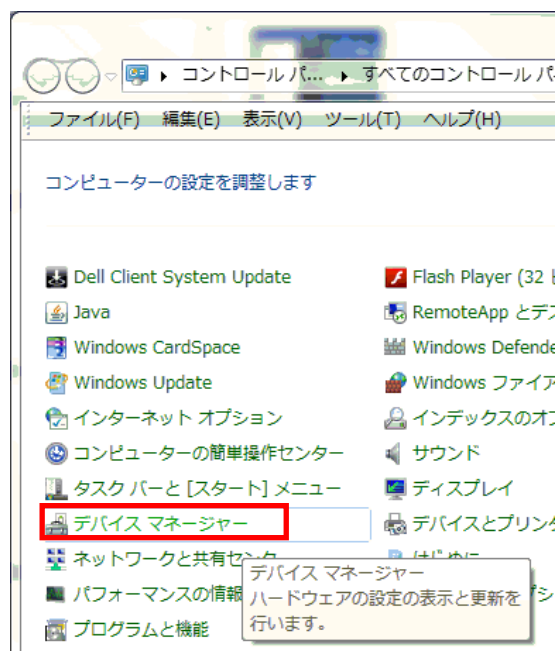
▸ コントロール パ... ▸ すべてのコントロール パ

ファイル(F) 編集(E) 表示(V) ツール(T) ヘルプ(H)

コンピューターの設定を調整します

Dell Client System Update
Java
Windows CardSpace
Windows Update
インターネット オプション
コンピューターの簡単操作センター
タスク バーと [スタート] メニュー
デバイス マネージャー
ネットワークと共有セン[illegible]
パフォーマンスの情報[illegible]
プログラムと機能

Flash Player (32 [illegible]
RemoteApp とデス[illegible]
Windows Defende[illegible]
Windows ファイア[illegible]
インデックスのオ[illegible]
サウンド
ディスプレイ
デバイスとプリンタ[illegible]
はじめに
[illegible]シ

デバイス マネージャー
ハードウェアの設定の表示と更新を行います。